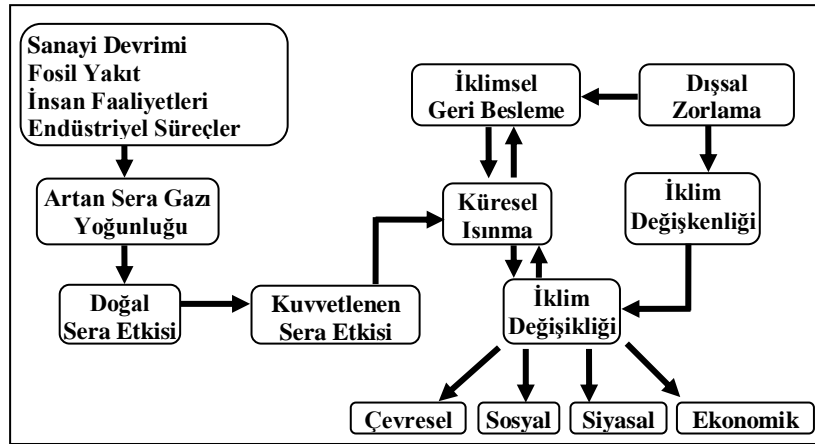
Sanayi Devrimi
Fosil Yakıt
İnsan Faaliyetleri
Endüstriyel Süreçler

Artan Sera Gazı Yoğunluğu

Doğal Sera Etkisi

Kuvvetlenen Sera Etkisi

İklimsel Geri Besleme

Dışsal Zorlama

Küresel Isınma

İklim Değişkenliği

İklim Değişikliği

Çevresel

Sosyal

Siyasal

Ekonomik